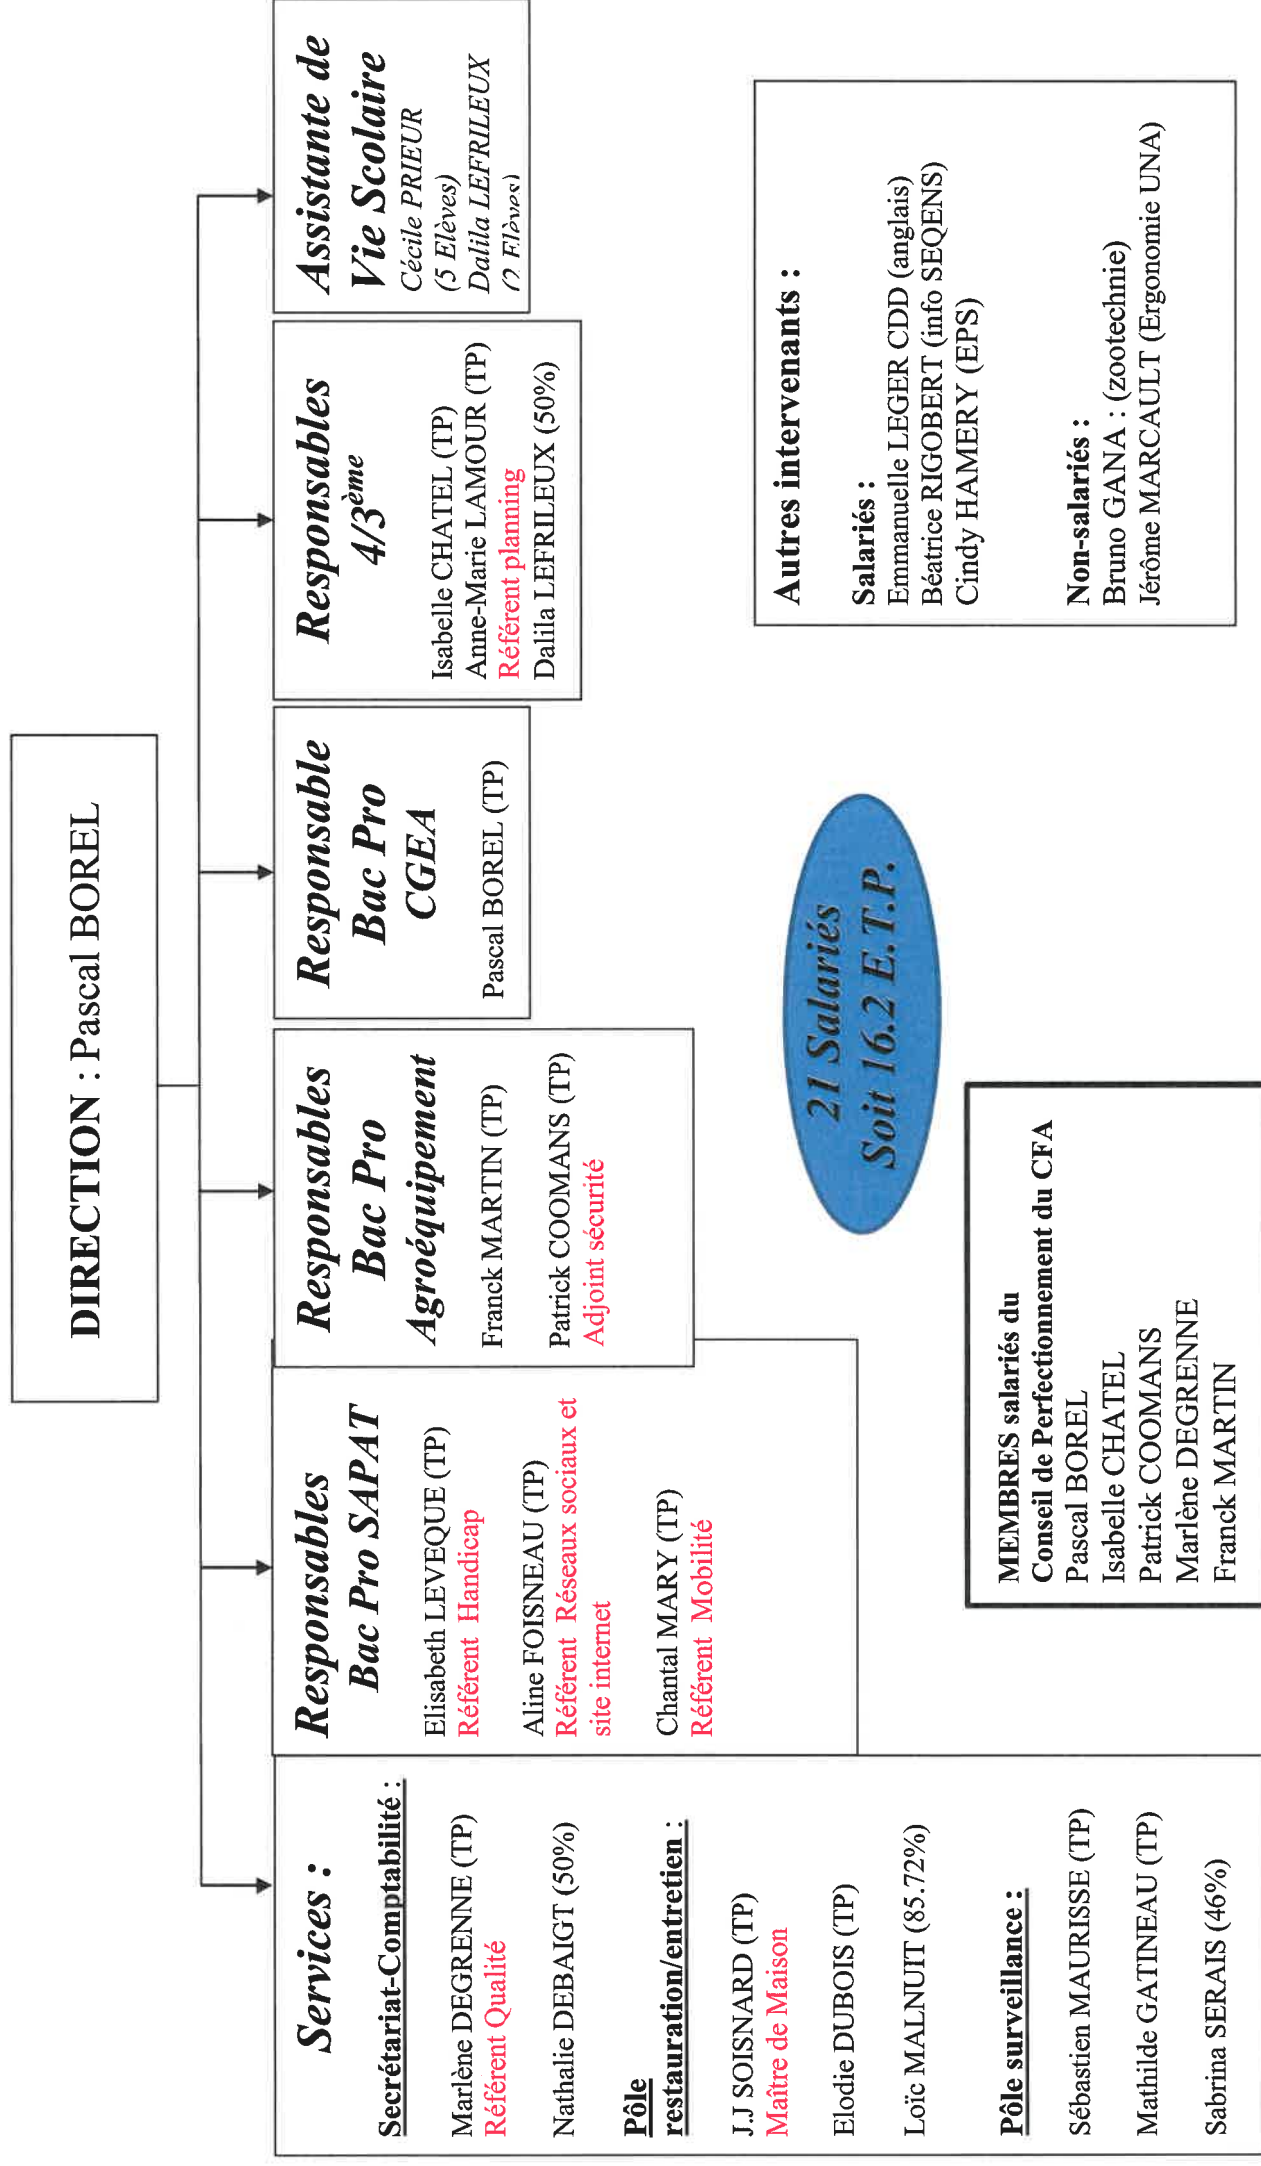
DIRECTION : Pascal BOREL

Services :

Secrétariat-Comptabilité :

Marlène DEGRENNE (TP)
Référent Qualité

Nathalie DEBAIGT (50%)

Pôle restauration/entretien :

J.J SOISNARD (TP)
Maître de Maison

Elodie DUBOIS (TP)

Loïc MALNUIT (85.72%)

Pôle surveillance :

Sébastien MAURISSE (TP)

Mathilde GATINEAU (TP)

Sabrina SERAIS (46%)

Responsables Bac Pro SAPAT

Elisabeth LEVEQUE (TP)
Référent Handicap

Aline FOISNEAU (TP)
Référent Réseaux sociaux et site internet

Chantal MARY (TP)
Référent Mobilité

Responsables Bac Pro Agroéquipement

Franck MARTIN (TP)

Patrick COOMANS (TP)
Adjoint sécurité

Responsable Bac Pro CGEA

Pascal BOREL (TP)

Responsables 4/3$^{ème}$

Isabelle CHATEL (TP)
Anne-Marie LAMOUR (TP)
Référent planning
Dalila LEFRILEUX (50%)

Assistante de Vie Scolaire
Cécile PRIEUR
(5 Elèves)
Dalila LEFRILEUX
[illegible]

21 Salariés
Soit 16.2 E.T.P.

Autres intervenants :

Salariés :
Emmanuelle LEGER CDD (anglais)
Béatrice RIGOBERT (info SEQENS)
Cindy HAMERY (EPS)

Non-salariés :
Bruno GANA : (zootechnie)
Jérôme MARCAULT (Ergonomie UNA)

MEMBRES salariés du Conseil de Perfectionnement du CFA
Pascal BOREL
Isabelle CHATEL
Patrick COOMANS
Marlène DEGRENNE
Franck MARTIN